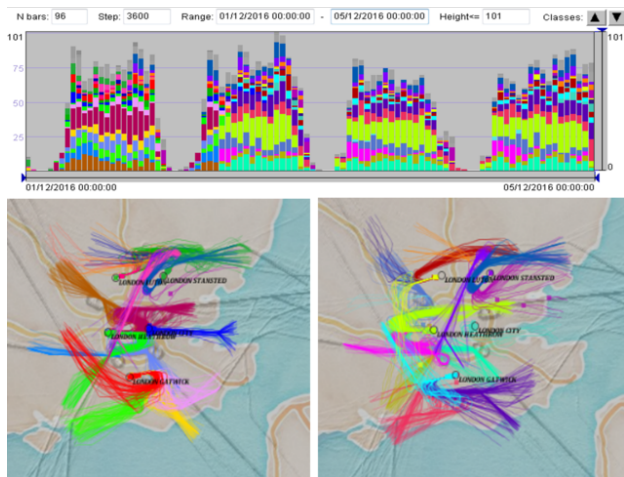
N bars: 96 Step: 3600 Range: 01/12/2016 00:00:00 - 05/12/2016 00:00:00 Height<= 101 Classes: ▲ ▼

101
75
50
25

101
0

01/12/2016 00:00:00
05/12/2016 00:00:00

LONDON LUTON
LONDON STANSTED
LONDON CITY
LONDON HEATHROW
LONDON GATWICK

LONDON LUTON
LONDON STANSTED
LONDON CITY
LONDON HEATHROW
LONDON GATWICK